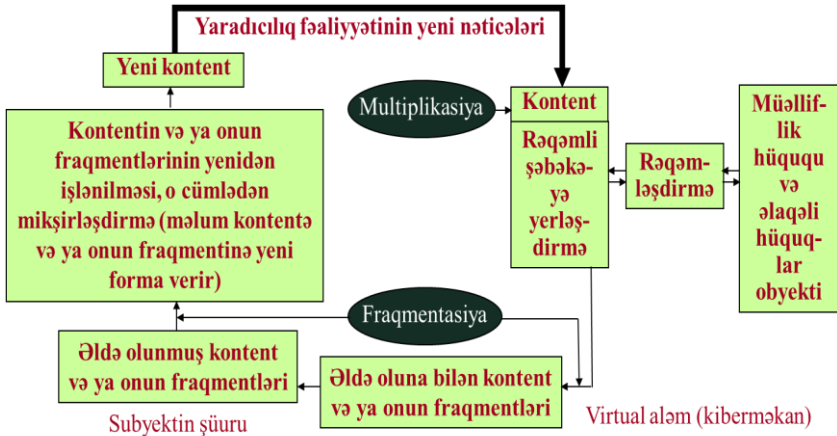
Yaradıcılıq fəaliyyətinin yeni nəticələri

Yeni kontent

Multiplikasiya

Kontent

Rəqəmli şəbəkəyə yerləşdirmə

Rəqəmləşdirmə

Müəllif-lik hüququ və əlaqəli hüquq-lar obyekti

Kontentin və ya onun fraqmentlərinin yenidən işlənilməsi, o cümlədən mikşirləşdirmə (məlum kontentə və ya onun fraqmentinə yeni forma verir)

Fraqmentasiya

Əldə olunmuş kontent və ya onun fraqmentləri

Əldə oluna bilən kontent və ya onun fraqmentləri

Subyektin şüuru

Virtual aləm (kibərməkan)